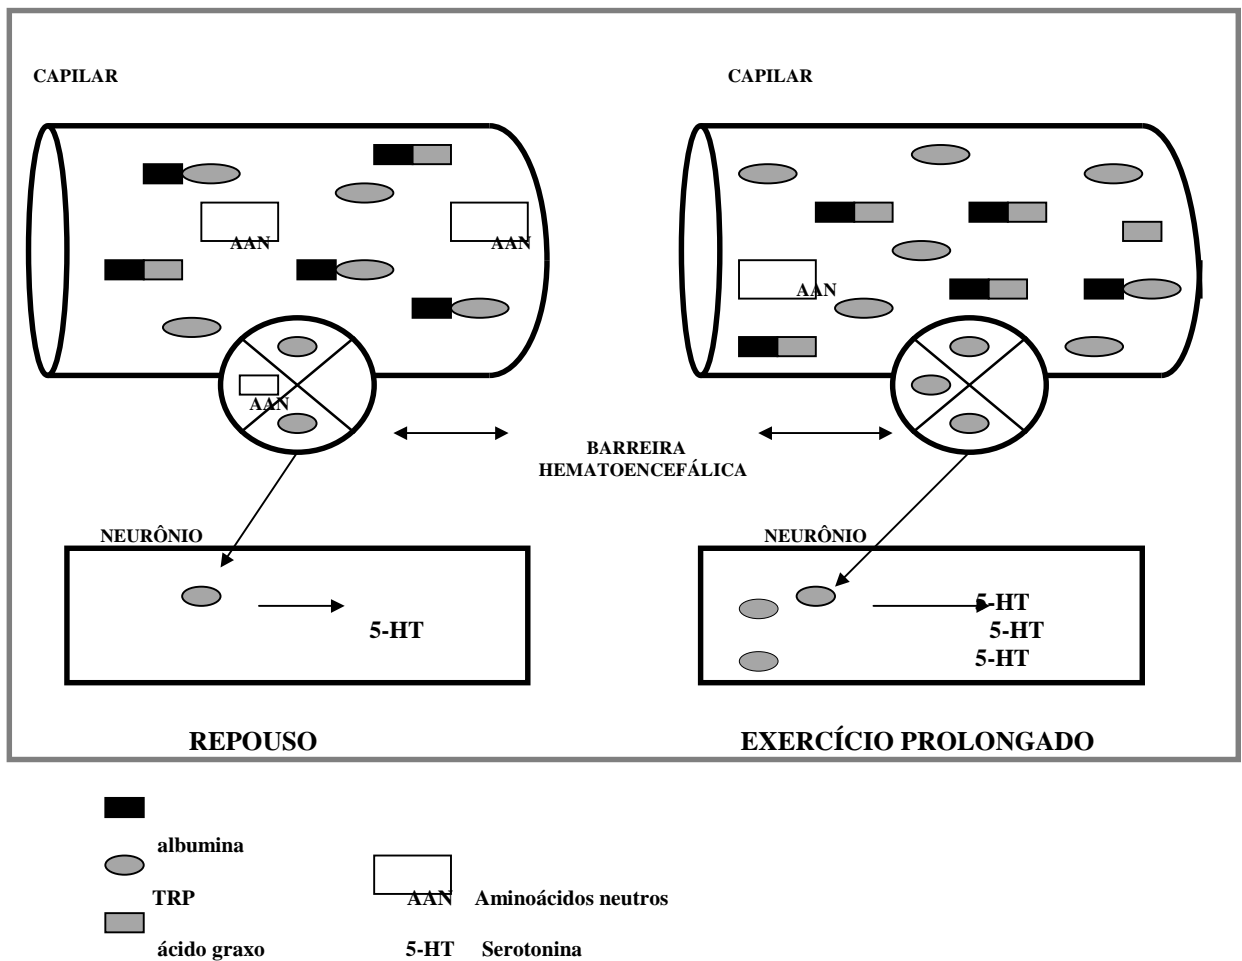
CAPILAR

AAN

AAN

AAN

CAPILAR

AAN

BARREIRA HEMATOENCEFÁLICA

NEURÔNIO

5-HT

NEURÔNIO

5-HT
5-HT
5-HT

REPOUSO

EXERCÍCIO PROLONGADO

albumina

TRP

AAN Aminoácidos neutros

ácido graxo

5-HT Serotonina